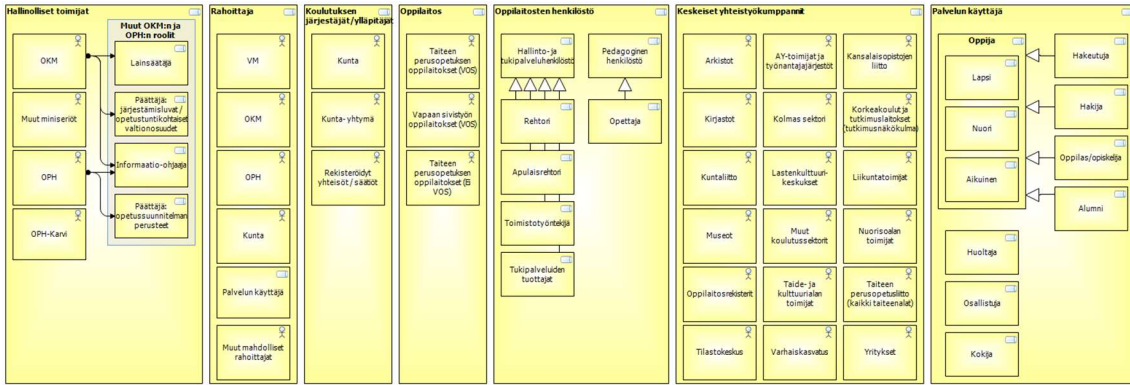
Hallinnolliset toimijat

OKM

Muut ministeriöt

OPH

OPH-Karvi

Muut OKM:n ja OPH:n roolit

Lainsäätäjä

Päättäjä: järjestämisluvat / opetustuntikohtaiset valtionosuudet

Informaatio-ohjaaja

Päättäjä: opetussuunnitelman perusteet

Rahoittaja

VM

OKM

OPH

Kunta

Palvelun käyttäjä

Muut mahdolliset rahoittajat

Koulutuksen järjestäjät/ylläpitäjät

Kunta

Kunta- yhtymä

Rekisteröidyt yhteisöt / säätiöt

Oppilaitos

Taiteen perusopetuksen oppilaitokset (VOS)

Vapaan sivistyön oppilaitokset (VOS)

Taiteen perusopetuksen oppilaitokset (Ei VOS)

Oppilaitosten henkilöstö

Hallinto- ja tukipalveluhenkilöstö

Pedagoginen henkilöstö

Rehtori

Opettaja

Apulaisrehtori

Toimistotyöntekijä

Tukipalveluiden tuottajat

Keskeiset yhteistyökumppanit

Arkistot

AY-toimijat ja työnantajajärjestöt

Kansalaisopistojen liitto

Kirjastot

Kolmas sektori

Korkeakoulut ja tutkimuslaitokset (tutkimusnäkökulma)

Kuntaliitto

Lastenkulttuurikeskukset

Liikuntatoimijat

Museot

Muut koulutussektorit

Nuorisoalan toimijat

Oppilaitosrekisterit

Taide- ja kulttuurialan toimijat

Taiteen perusopetusliitto (kaikki taiteenalat)

Tilastokeskus

Varhaiskasvatus

Yritykset

Palvelun käyttäjä

Oppija

Lapsi

Nuori

Aikuinen

Hakeutuja

Hakija

Oppilas/opiskelija

Alumni

Huoltaja

Osallistuja

Kokija